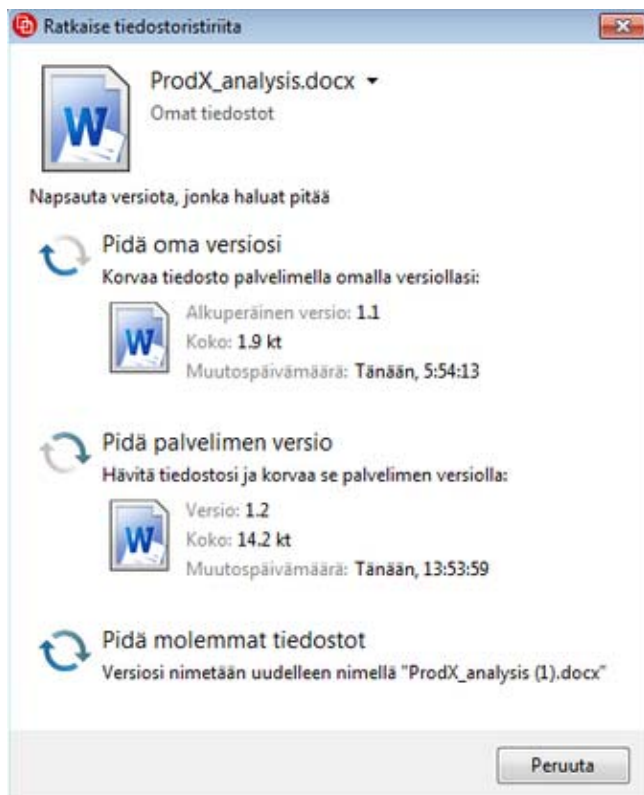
Ratkaise tiedostoristiriita

ProdX_analysis.docx
Omat tiedostot

Napsauta versiota, jonka haluat pitää

Pidä oma versiosi
Korvaa tiedosto palvelimella omalla versiollasi:
Alkuperäinen versio: 1.1
Koko: 1.9 kt
Muutospäivämäärä: Tänään, 5:54:13

Pidä palvelimen versio
Hävitä tiedostosi ja korvaa se palvelimen versiolla:
Versio: 1.2
Koko: 14.2 kt
Muutospäivämäärä: Tänään, 13:53:59

Pidä molemmat tiedostot
Versiosi nimetään uudelleen nimellä "ProdX_analysis (1).docx"

Peruuta